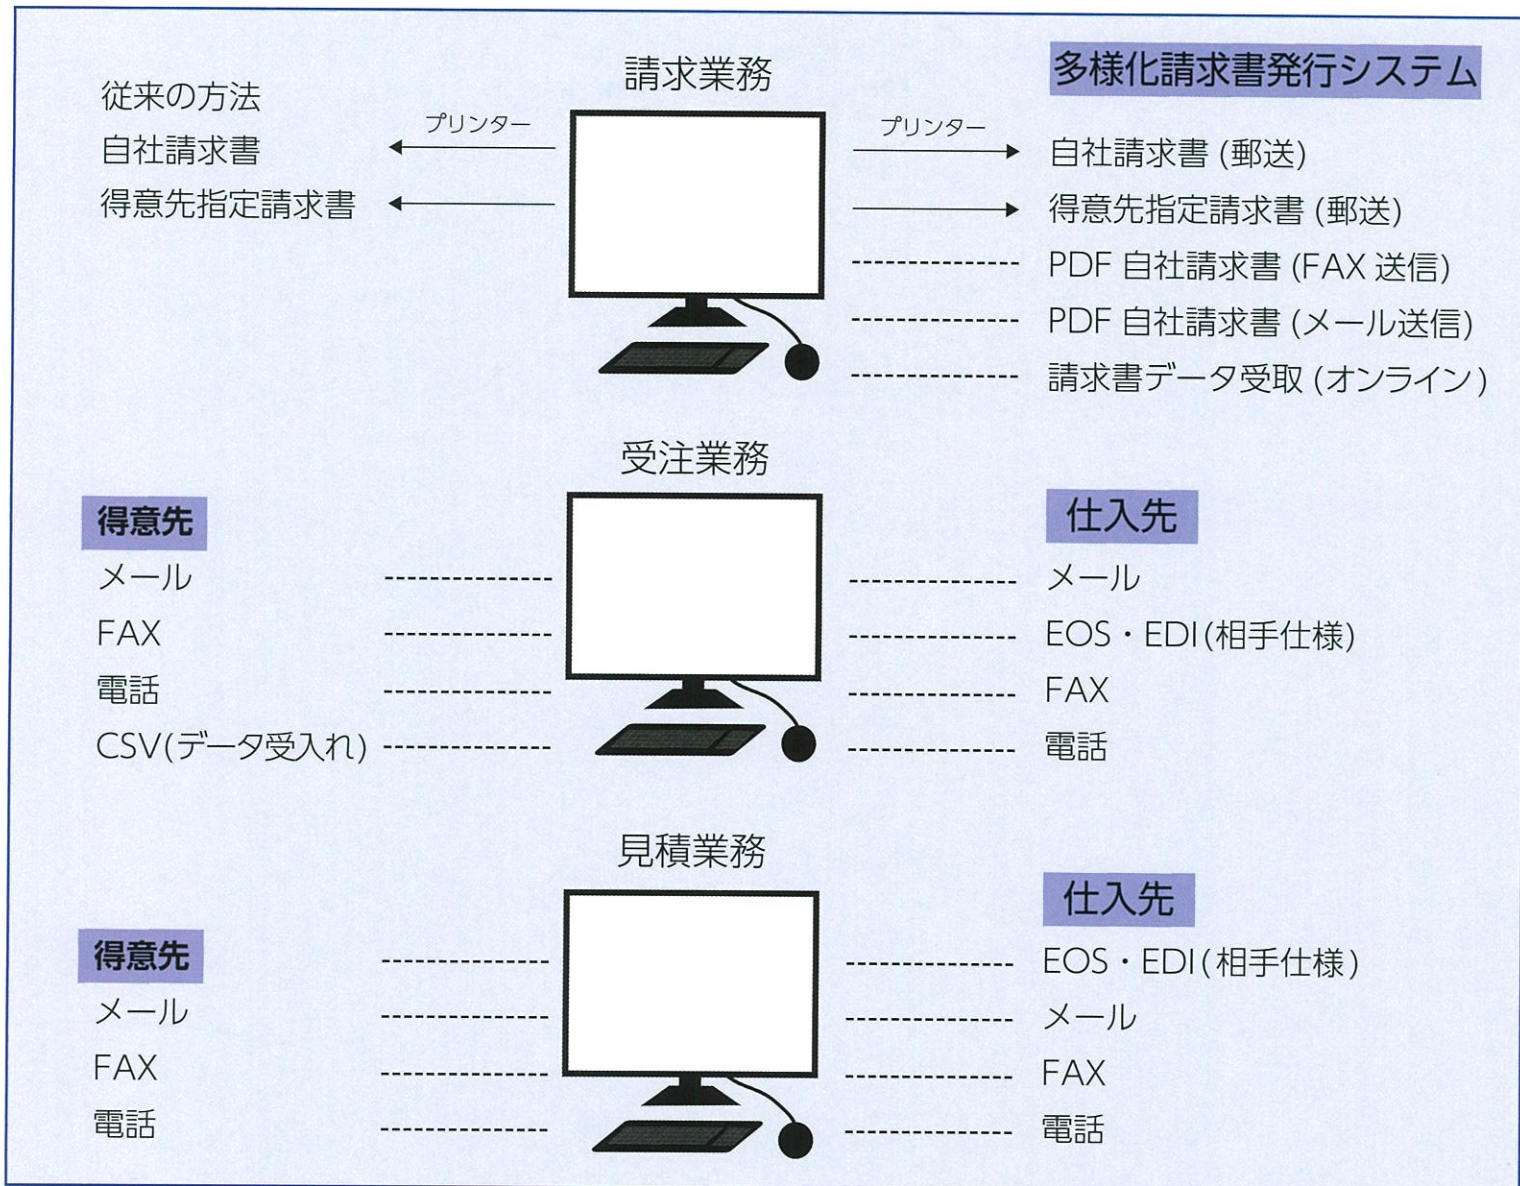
請求業務

従来の方法
自社請求書
得意先指定請求書

プリンター

プリンター

多様化請求書発行システム
自社請求書 (郵送)
得意先指定請求書 (郵送)
PDF 自社請求書 (FAX 送信)
PDF 自社請求書 (メール送信)
請求書データ受取 (オンライン)

受注業務

得意先
メール
FAX
電話
CSV(データ受入れ)

仕入先
メール
EOS・EDI(相手仕様)
FAX
電話

見積業務

得意先
メール
FAX
電話

仕入先
EOS・EDI(相手仕様)
メール
FAX
電話